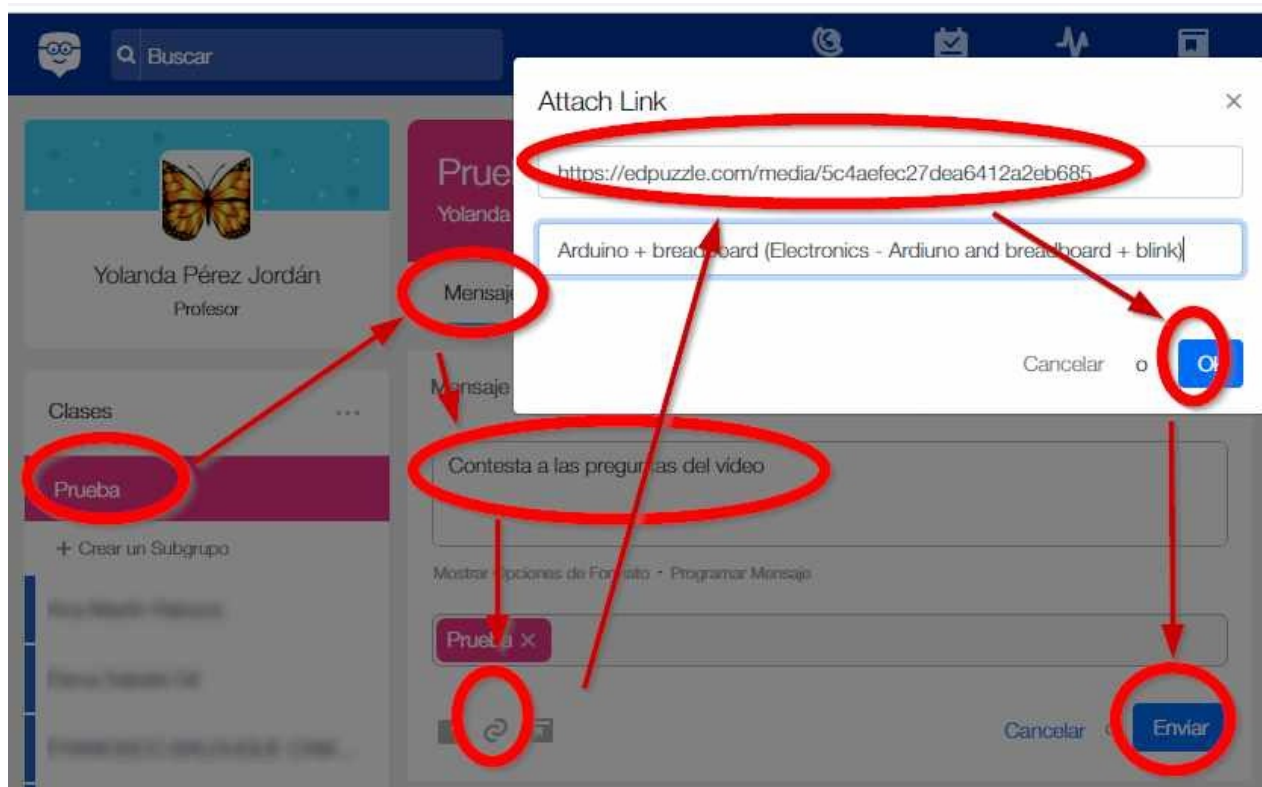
Buscar

Attach Link ×

https://edpuzzle.com/media/5c4aefec27dea6412a2eb685

Arduino + bread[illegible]oard (Electronics - Ardiuno and brea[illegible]board + blink)

Cancelar o O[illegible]

Prue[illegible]
Yolanda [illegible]

Yolanda Pérez Jordán
Profesor

Mensaje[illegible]

Clases ...

Prueba

+ Crear un Subgrupo

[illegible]

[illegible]

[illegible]

M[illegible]nsaje

Contesta a las pregu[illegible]as del video

Mostrar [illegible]pciones de For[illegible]ato · Programar Mensaje

Prue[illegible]a ×

Cancelar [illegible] Enviar